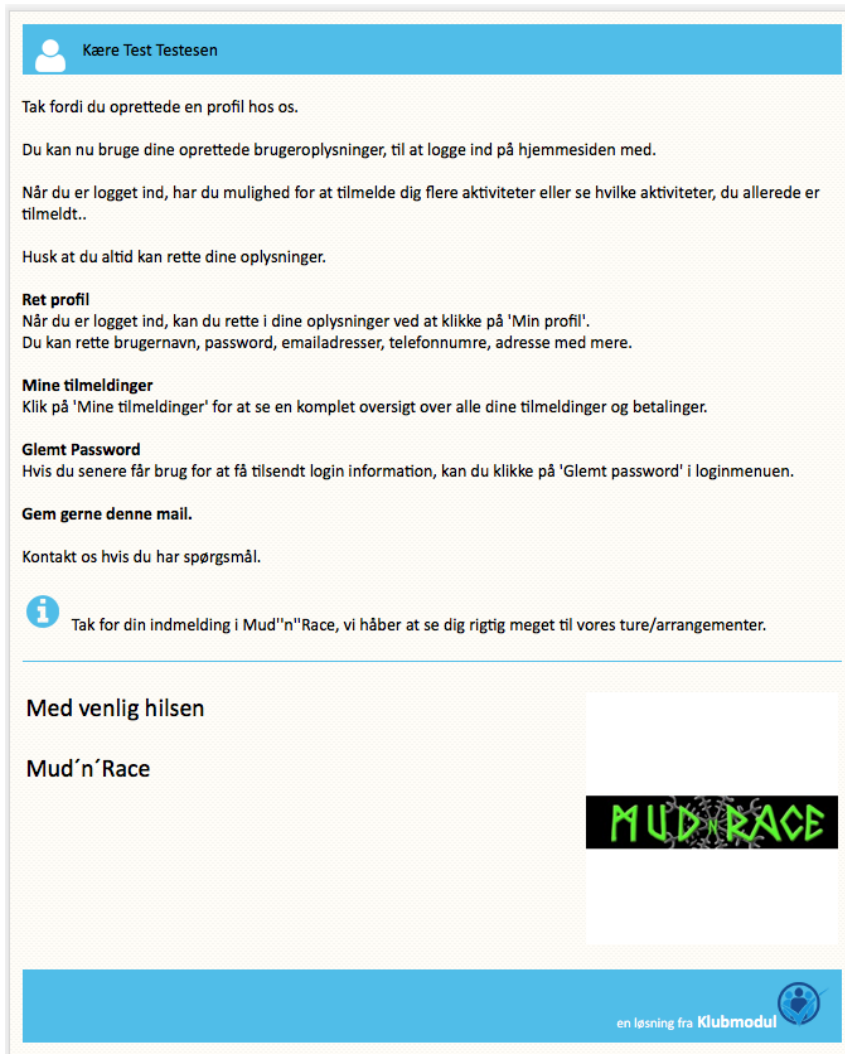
Kære Test Testesen

Tak fordi du oprettede en profil hos os.

Du kan nu bruge dine oprettede brugeroplysninger, til at logge ind på hjemmesiden med.

Når du er logget ind, har du mulighed for at tilmelde dig flere aktiviteter eller se hvilke aktiviteter, du allerede er tilmeldt..

Husk at du altid kan rette dine oplysninger.

**Ret profil**
Når du er logget ind, kan du rette i dine oplysninger ved at klikke på 'Min profil'.
Du kan rette brugernavn, password, emailadresser, telefonnumre, adresse med mere.

**Mine tilmeldinger**
Klik på 'Mine tilmeldinger' for at se en komplet oversigt over alle dine tilmeldinger og betalinger.

**Glemt Password**
Hvis du senere får brug for at få tilsendt login information, kan du klikke på 'Glemt password' i loginmenuen.

**Gem gerne denne mail.**

Kontakt os hvis du har spørgsmål.

Tak for din indmelding i Mud''n''Race, vi håber at se dig rigtig meget til vores ture/arrangementer.

Med venlig hilsen

Mud´n´Race

MUD RACE

en løsning fra Klubmodul